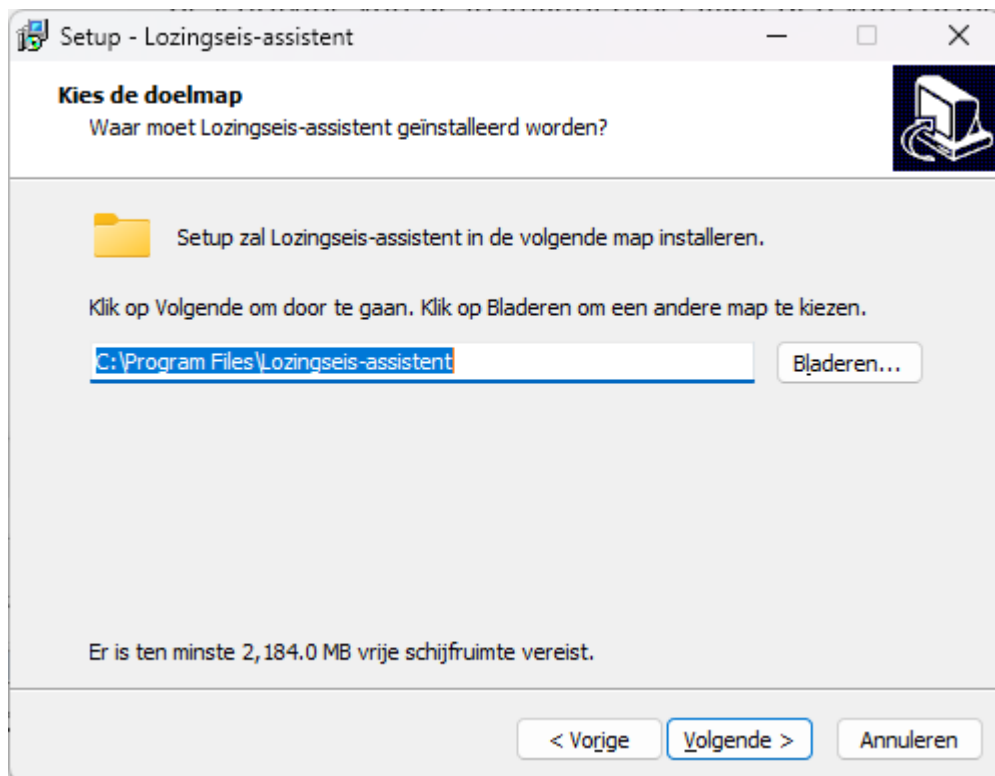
Setup - Lozingseis-assistent

Kies de doelmap
Waar moet Lozingseis-assistent geïnstalleerd worden?

Setup zal Lozingseis-assistent in de volgende map installeren.

Klik op Volgende om door te gaan. Klik op Bladeren om een andere map te kiezen.

C:\Program Files\Lozingseis-assistent

Bladeren...

Er is ten minste 2,184.0 MB vrije schijfruimte vereist.

< Vorige

Volgende >

Annuleren